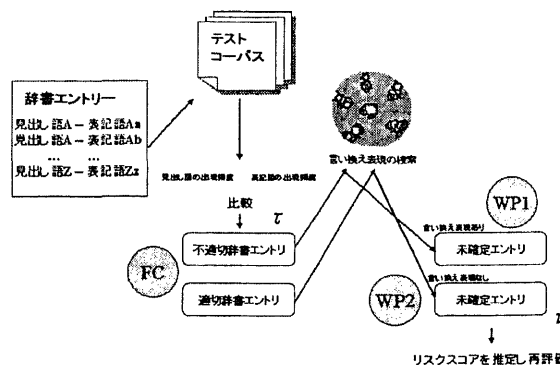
テスト
コーパス

辞書エントリー
見出し語A－表記語Aa
見出し語A－表記語Ab
…
見出し語Z－表記語Zz

見出し語の出現頻度　表記語の出現頻度

言い換え表現の検索

比較
$\tau$

FC

不適切辞書エントリ

適切辞書エントリ

WP1
言い換え表現あり
未確定エントリ

WP2
言い換え表現なし
未確定エントリ

リスクスコアを推定し再評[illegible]